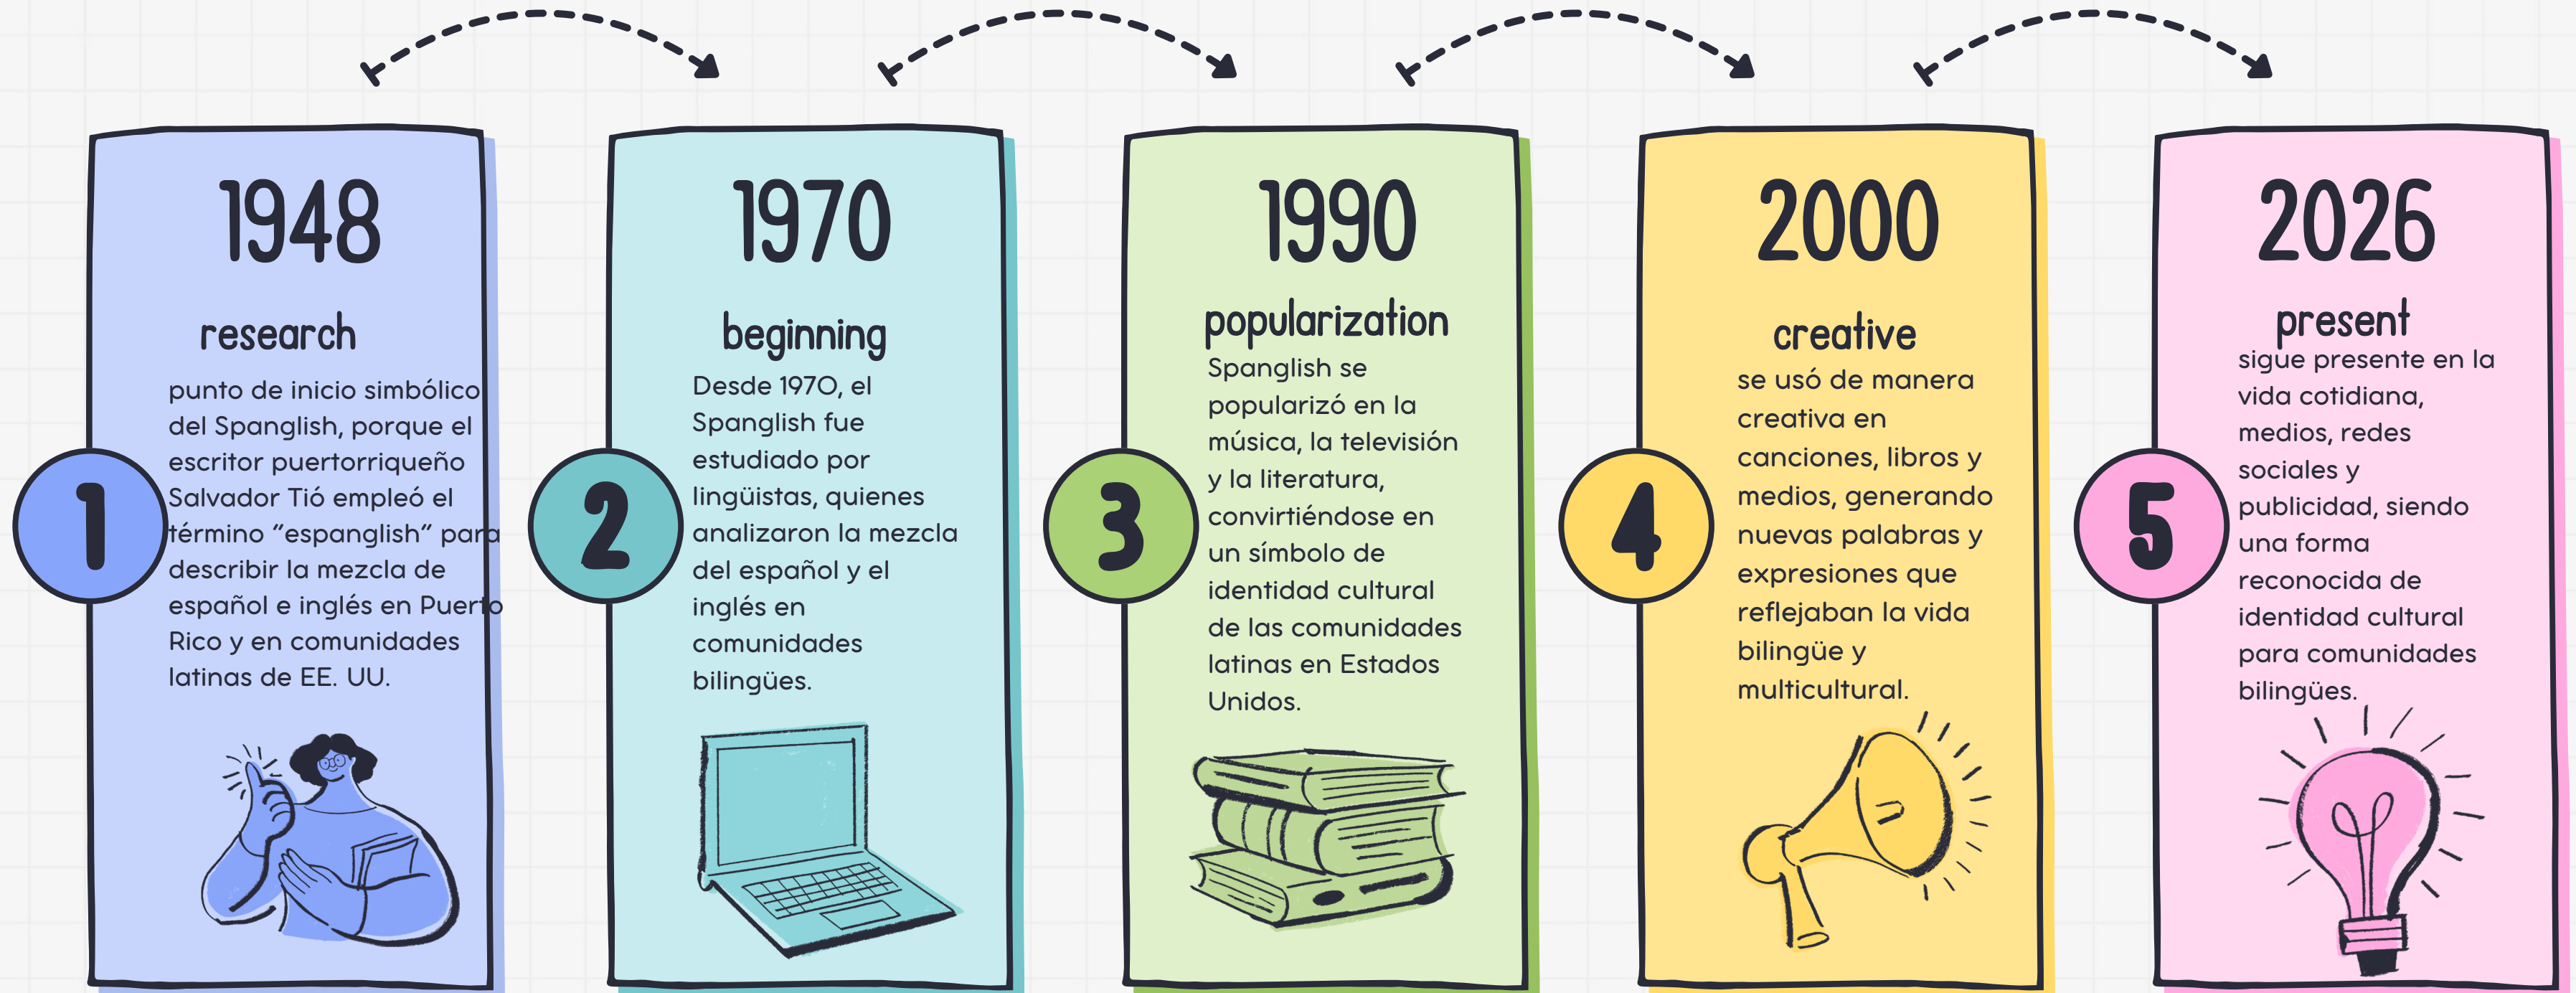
1948

research

punto de inicio simbólico del Spanglish, porque el escritor puertorriqueño Salvador Tió empleó el término "espanglish" para describir la mezcla de español e inglés en Puerto Rico y en comunidades latinas de EE. UU.

1

1970

beginning

Desde 1970, el Spanglish fue estudiado por lingüistas, quienes analizaron la mezcla del español y el inglés en comunidades bilingües.

2

1990

popularization

Spanglish se popularizó en la música, la televisión y la literatura, convirtiéndose en un símbolo de identidad cultural de las comunidades latinas en Estados Unidos.

3

2000

creative

se usó de manera creativa en canciones, libros y medios, generando nuevas palabras y expresiones que reflejaban la vida bilingüe y multicultural.

4

2026

present

sigue presente en la vida cotidiana, medios, redes sociales y publicidad, siendo una forma reconocida de identidad cultural para comunidades bilingües.

5